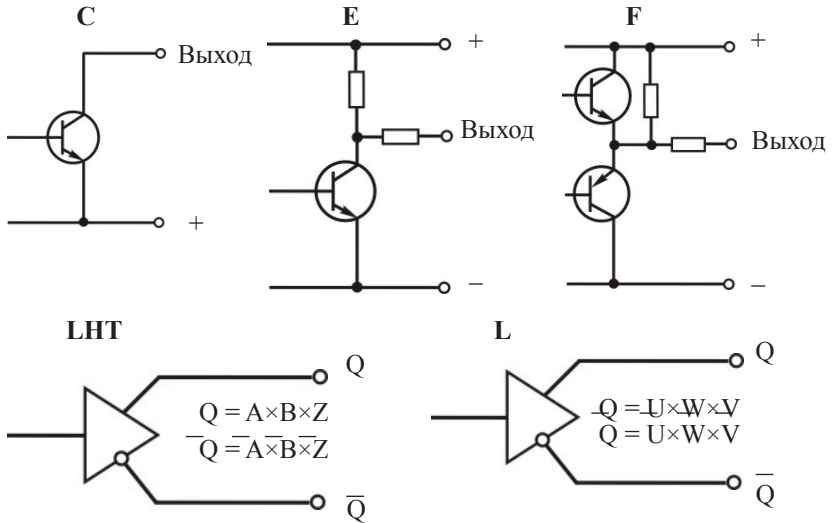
C

Выход

+

E

+

Выход

−

F

+

Выход

−

LHT

Q

$Q = A \times B \times Z$
$\overline{Q} = \overline{A} \times \overline{B} \times \overline{Z}$

$\overline{Q}$

L

Q

$Q = U \times W \times V$
$Q = U \times W \times V$

$\overline{Q}$